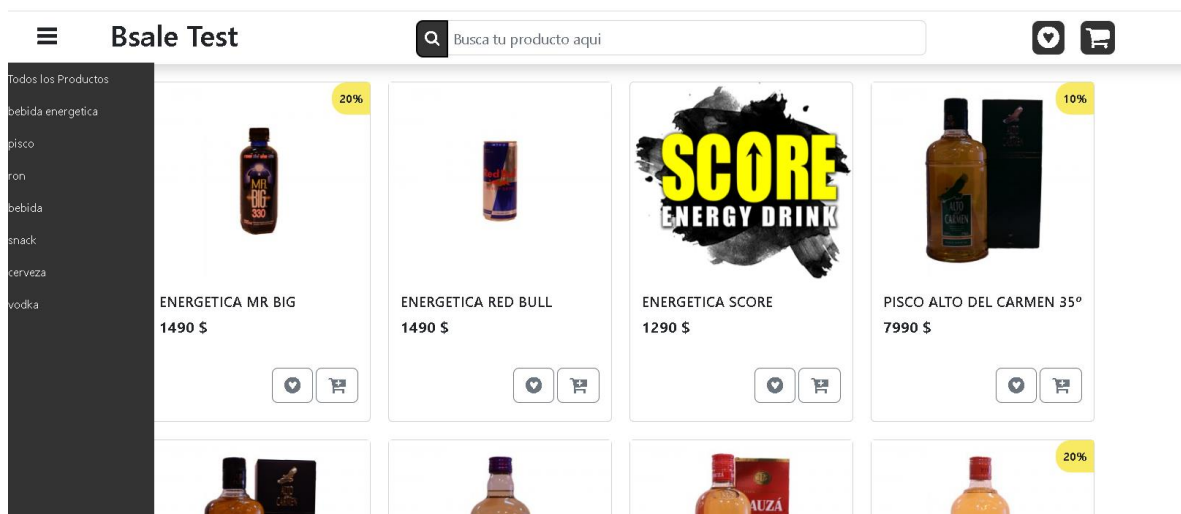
Bsale Test

Busca tu producto aqui

Todos los Productos
bebida energetica
pisco
ron
bebida
snack
cerveza
vodka

20%

MR BIG 330

ENERGETICA MR BIG
1490 $

ENERGETICA RED BULL
1490 $

SCORE
ENERGY DRINK

ENERGETICA SCORE
1290 $

10%

ALTO DEL CARMEN

PISCO ALTO DEL CARMEN 35º
7990 $

MAUZÁ

20%